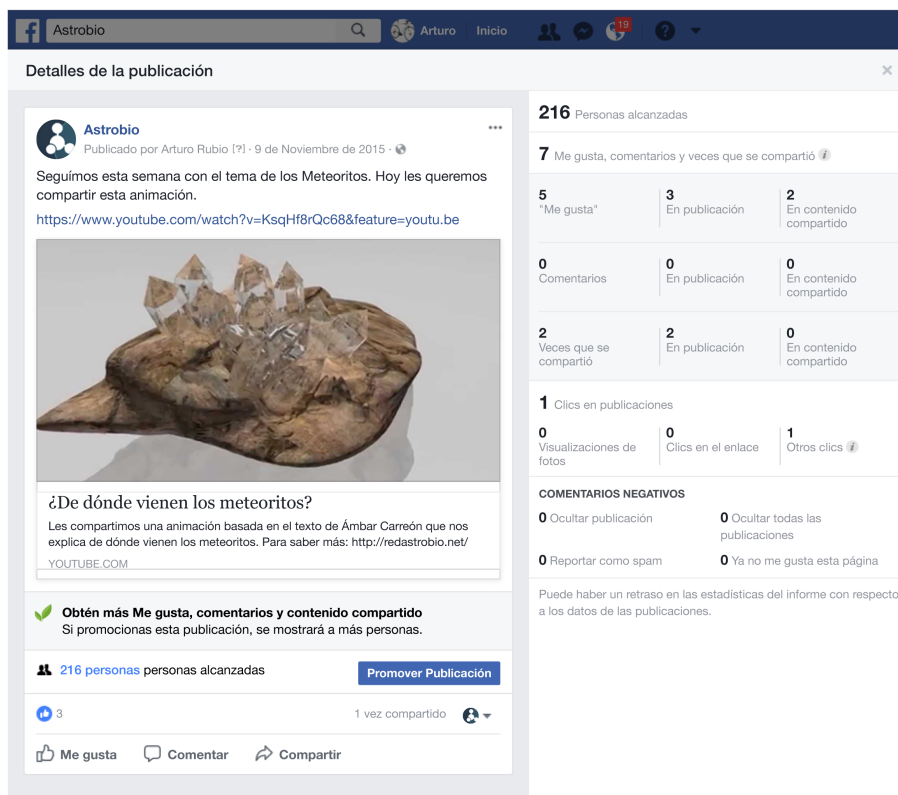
Astrobio

Arturo Inicio 19

Detalles de la publicación

×

Astrobio
Publicado por Arturo Rubio [?] · 9 de Noviembre de 2015 ·

Seguímos esta semana con el tema de los Meteoritos. Hoy les queremos compartir esta animación.
https://www.youtube.com/watch?v=KsqHf8rQc68&feature=youtu.be

¿De dónde vienen los meteoritos?
Les compartimos una animación basada en el texto de Ámbar Carreón que nos explica de dónde vienen los meteoritos. Para saber más: http://redastrobio.net/
YOUTUBE.COM

Obtén más Me gusta, comentarios y contenido compartido
Si promocionas esta publicación, se mostrará a más personas.

216 personas personas alcanzadas

Promover Publicación

3

1 vez compartido

Me gusta Comentar Compartir

216 Personas alcanzadas

7 Me gusta, comentarios y veces que se compartió

| 5 "Me gusta" | 3 En publicación | 2 En contenido compartido |
|---|---|---|
| 0 Comentarios | 0 En publicación | 0 En contenido compartido |
| 2 Veces que se compartió | 2 En publicación | 0 En contenido compartido |

1 Clics en publicaciones

| 0 Visualizaciones de fotos | 0 Clics en el enlace | 1 Otros clics |
|---|---|---|

COMENTARIOS NEGATIVOS

0 Ocultar publicación
0 Ocultar todas las publicaciones
0 Reportar como spam
0 Ya no me gusta esta página

Puede haber un retraso en las estadísticas del informe con respecto a los datos de las publicaciones.